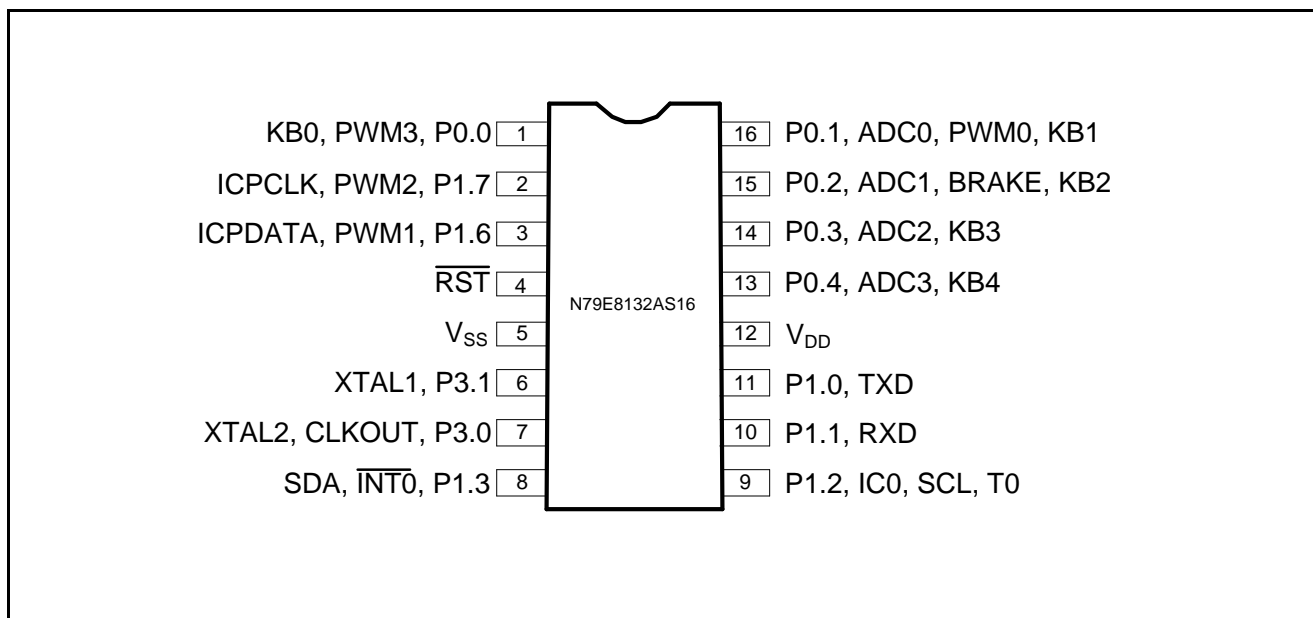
KB0, PWM3, P0.0 1
ICPCLK, PWM2, P1.7 2
ICPDATA, PWM1, P1.6 3
$\overline{RST}$ 4
$V_{SS}$ 5
XTAL1, P3.1 6
XTAL2, CLKOUT, P3.0 7
SDA, $\overline{INT0}$, P1.3 8

N79E8132AS16

16 P0.1, ADC0, PWM0, KB1
15 P0.2, ADC1, BRAKE, KB2
14 P0.3, ADC2, KB3
13 P0.4, ADC3, KB4
12 $V_{DD}$
11 P1.0, TXD
10 P1.1, RXD
9 P1.2, IC0, SCL, T0